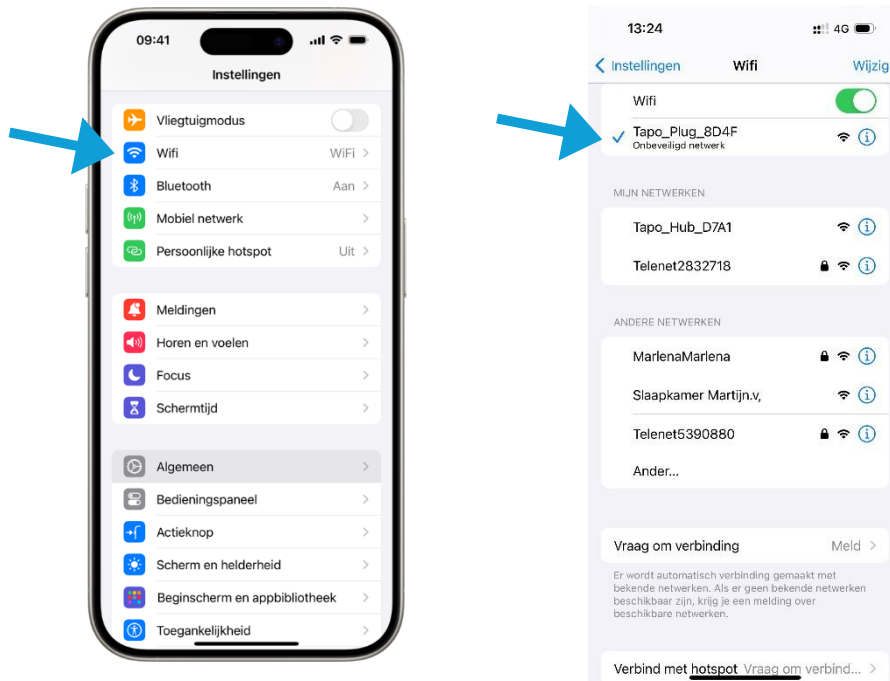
09:41

Instellingen

Vliegtuigmodus

Wifi WiFi

Bluetooth Aan

Mobiel netwerk

Persoonlijke hotspot Uit

Meldingen

Horen en voelen

Focus

Schermtijd

Algemeen

Bedieningspaneel

Actieknop

Scherm en helderheid

Beginscherm en appbibliotheek

Toegankelijkheid

13:24 4G

Instellingen Wifi Wijzig

Wifi

Tapo_Plug_8D4F
Onbeveiligd netwerk

MIJN NETWERKEN

Tapo_Hub_D7A1

Telenet2832718

ANDERE NETWERKEN

MarlenaMarlena

Slaapkamer Martijn.v,

Telenet5390880

Ander...

Vraag om verbinding Meld

Er wordt automatisch verbinding gemaakt met bekende netwerken. Als er geen bekende netwerken beschikbaar zijn, krijg je een melding over beschikbare netwerken.

Verbind met hotspot Vraag om verbind...